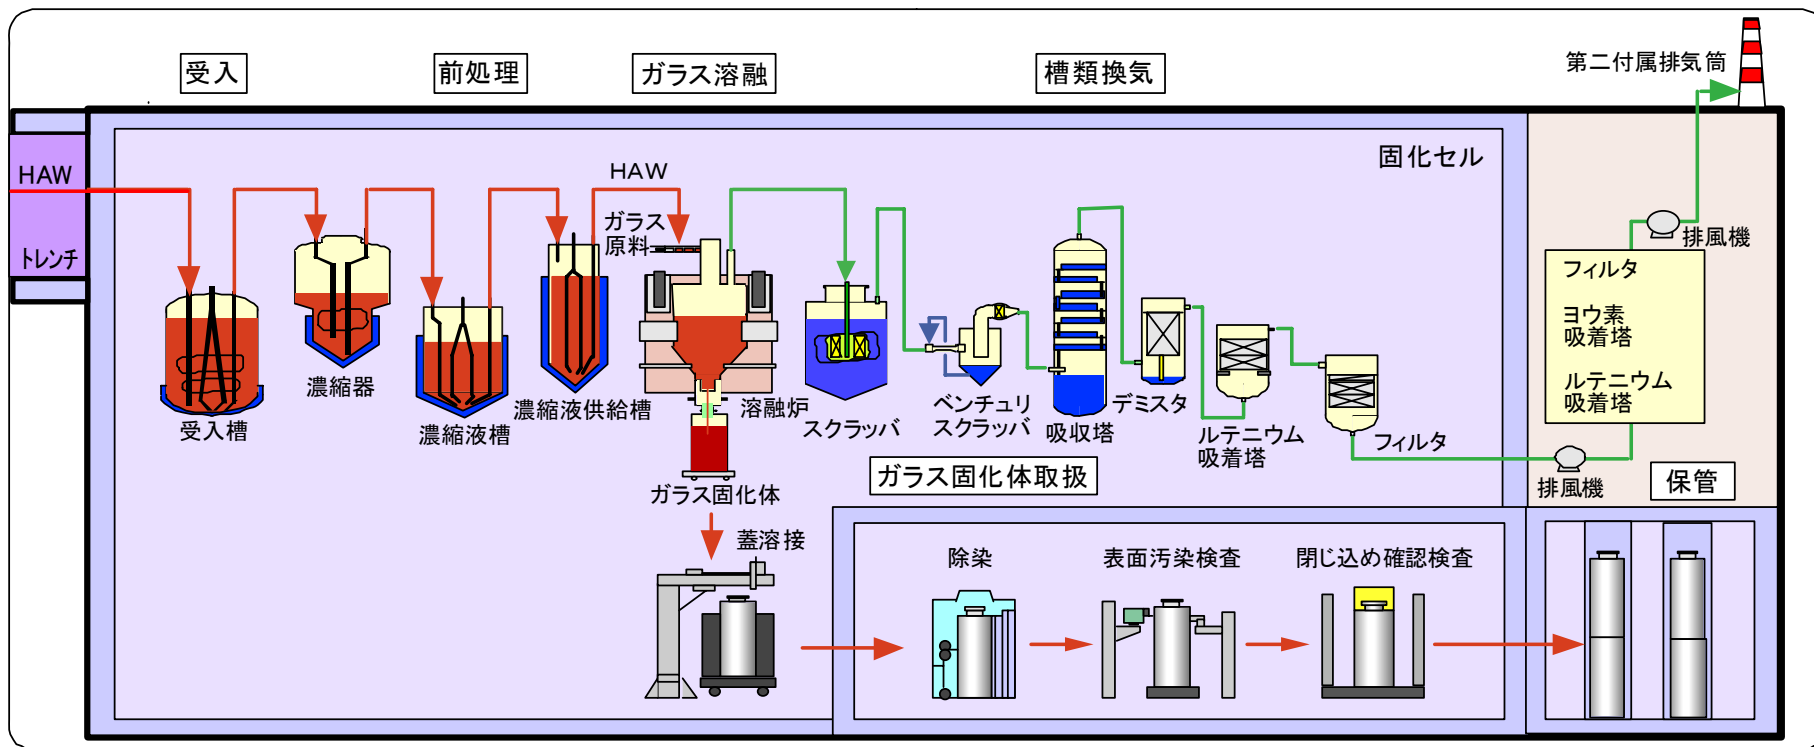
受入

前処理

ガラス溶融

槽類換気

第二付属排気筒

HAW

トレンチ

固化セル

HAW

ガラス原料

受入槽

濃縮器

濃縮液槽

濃縮液供給槽

溶融炉

スクラッバ

ベンチュリスクラッバ

吸収塔

デミスタ

ルテニウム吸着塔

フィルタ

排風機

フィルタ

ヨウ素吸着塔

ルテニウム吸着塔

排風機

保管

ガラス固化体

ガラス固化体取扱

蓋溶接

除染

表面汚染検査

閉じ込め確認検査